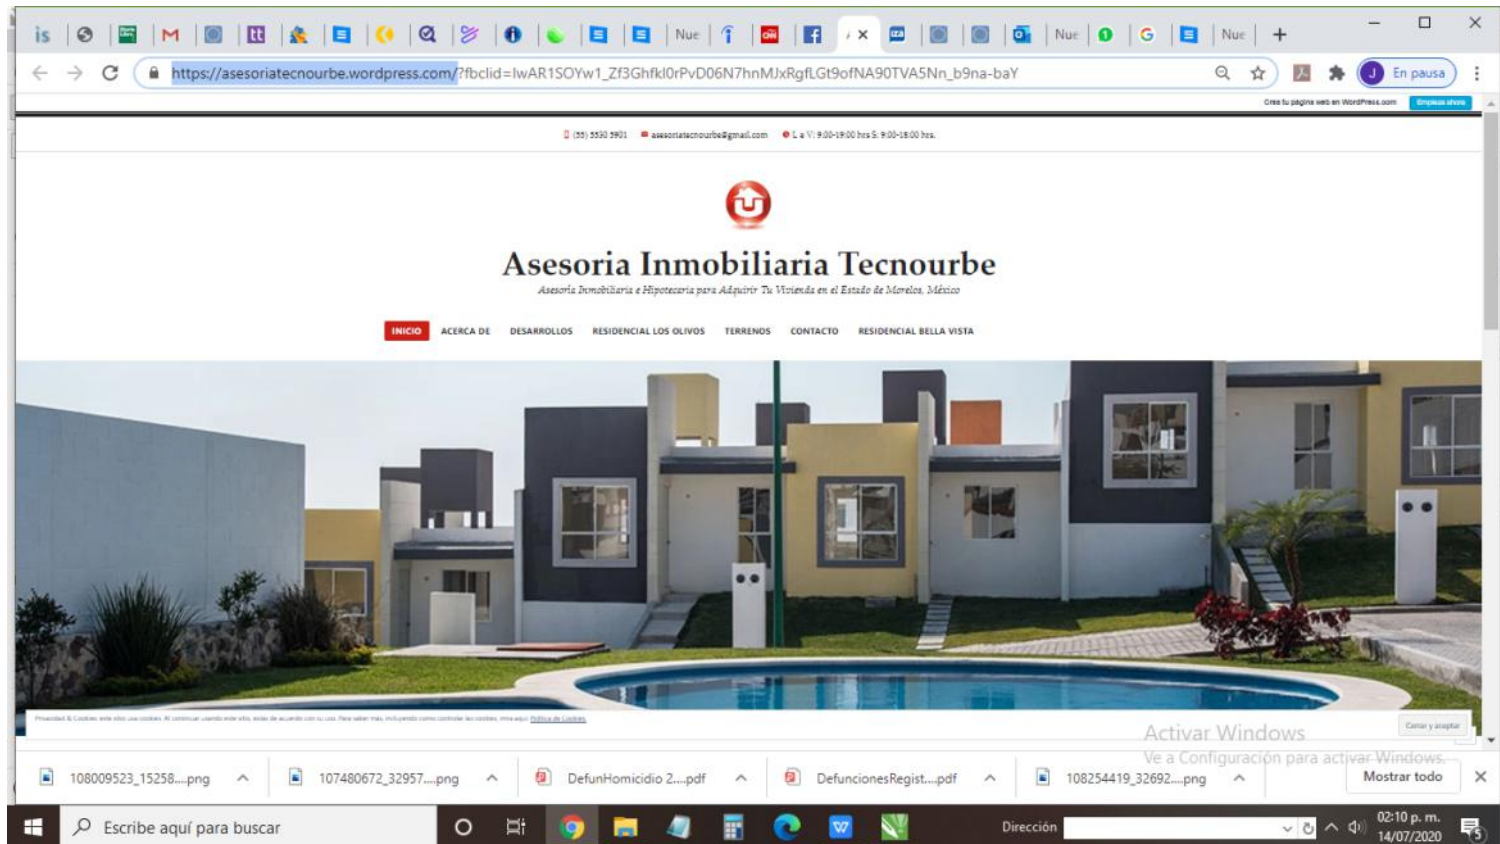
is | M | tt | Nue | Nue | Nue | G | Nue | +

https://asesoriatecnourbe.wordpress.com/?fbclid=IwAR1SOYw1_Zf3GhfkI0rPvD06N7hnMJxRgfLGt9ofNA90TVA5Nn_b9na-baY

J En pausa

Crea tu página web en WordPress.com Empieza ahora

(55) 5530 5901 asesoriatecnourbe@gmail.com L a V: 9:00-19:00 hrs S: 9:00-18:00 hrs.

Asesoria Inmobiliaria Tecnourbe

Asesoría Inmobiliaria e Hipotecaria para Adquirir Tu Vivienda en el Estado de Morelos, México

INICIO ACERCA DE DESARROLLOS RESIDENCIAL LOS OLIVOS TERRENOS CONTACTO RESIDENCIAL BELLA VISTA

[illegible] Política de Cookies

Cerrar y aceptar

Activar Windows
Ve a Configuración para activar Windows.

108009523_15258....png 107480672_32957....png DefunHomicidio 2....pdf DefuncionesRegist....pdf 108254419_32692....png Mostrar todo

Escribe aquí para buscar

Dirección

02:10 p. m.
14/07/2020
5